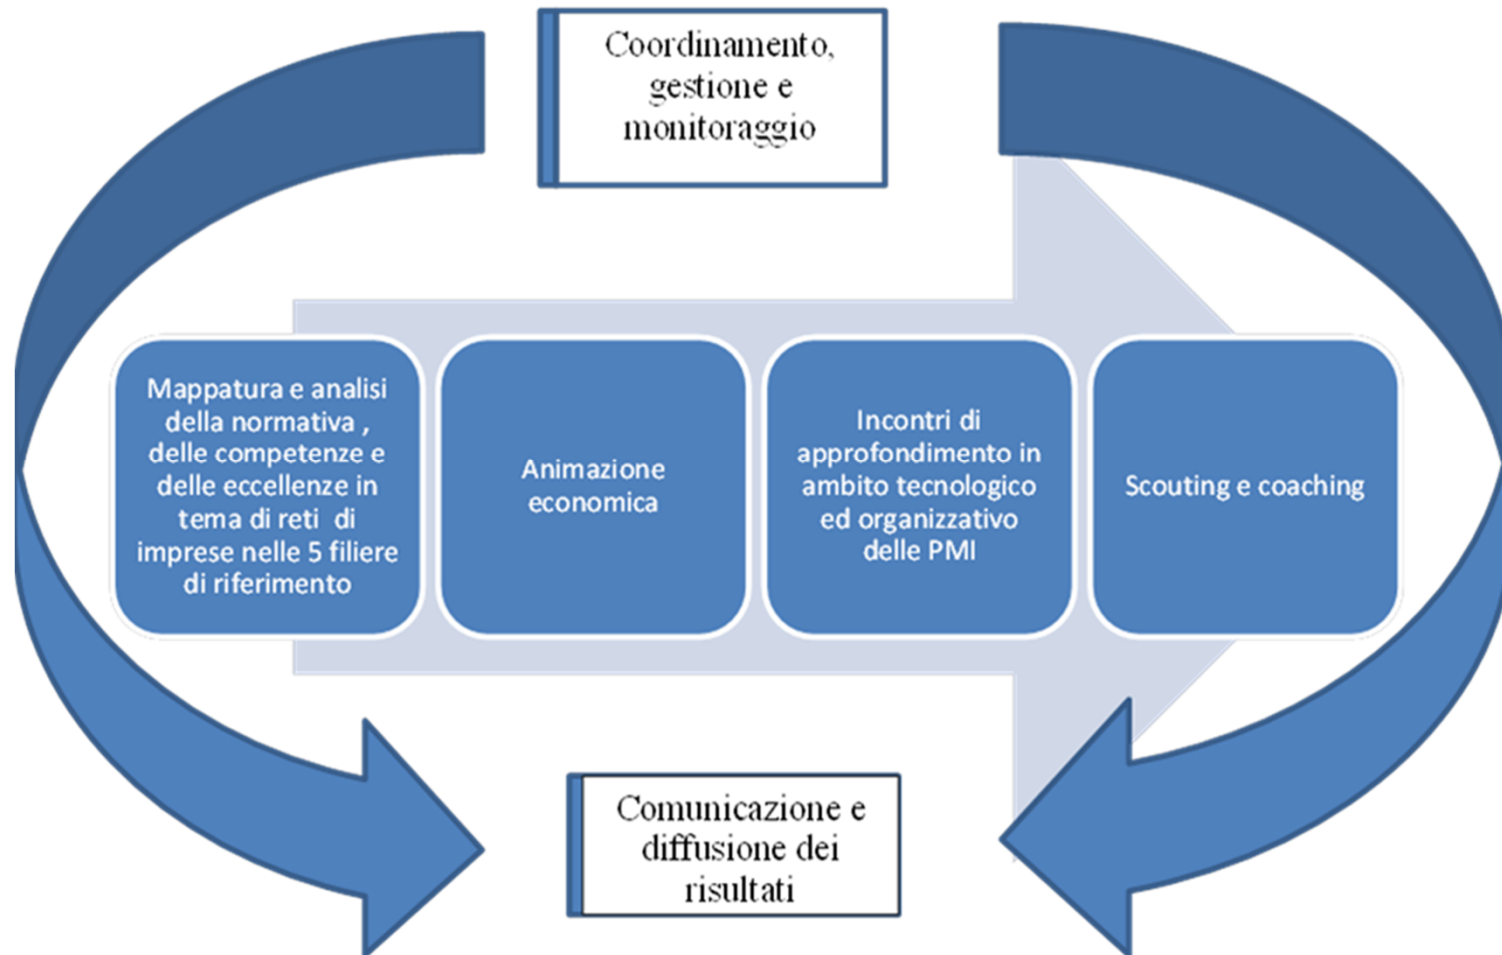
Coordinamento, gestione e monitoraggio

Mappatura e analisi della normativa , delle competenze e delle eccellenze in tema di reti di imprese nelle 5 filiere di riferimento

Animazione economica

Incontri di approfondimento in ambito tecnologico ed organizzativo delle PMI

Scouting e coaching

Comunicazione e diffusione dei risultati